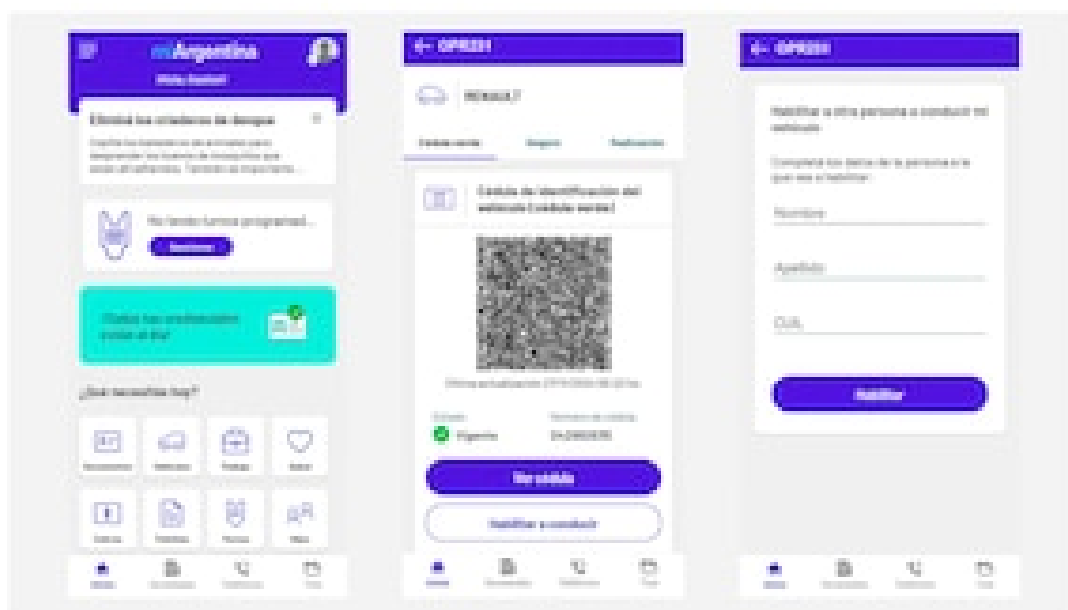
miArgentina
¡Hola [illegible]!

Eliminá los criaderos de dengue
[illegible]

No tenés turnos programados
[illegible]

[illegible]

¿Qué necesitás hoy?

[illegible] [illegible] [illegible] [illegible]
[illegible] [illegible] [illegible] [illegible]

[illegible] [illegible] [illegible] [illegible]

← OPR201

RENAULT

Cédula verde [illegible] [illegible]

Cédula de identificación del vehículo (cédula verde)

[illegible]

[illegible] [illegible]
Vigente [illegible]

Ver cédula

Habilitar a conducir

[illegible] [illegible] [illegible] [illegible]

← OPR201

Habilitar a otra persona a conducir mi vehículo

Completá los datos de la persona a la que vas a habilitar.

Nombre

Apellido

CUIL

Habilitar

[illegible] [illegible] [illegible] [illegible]